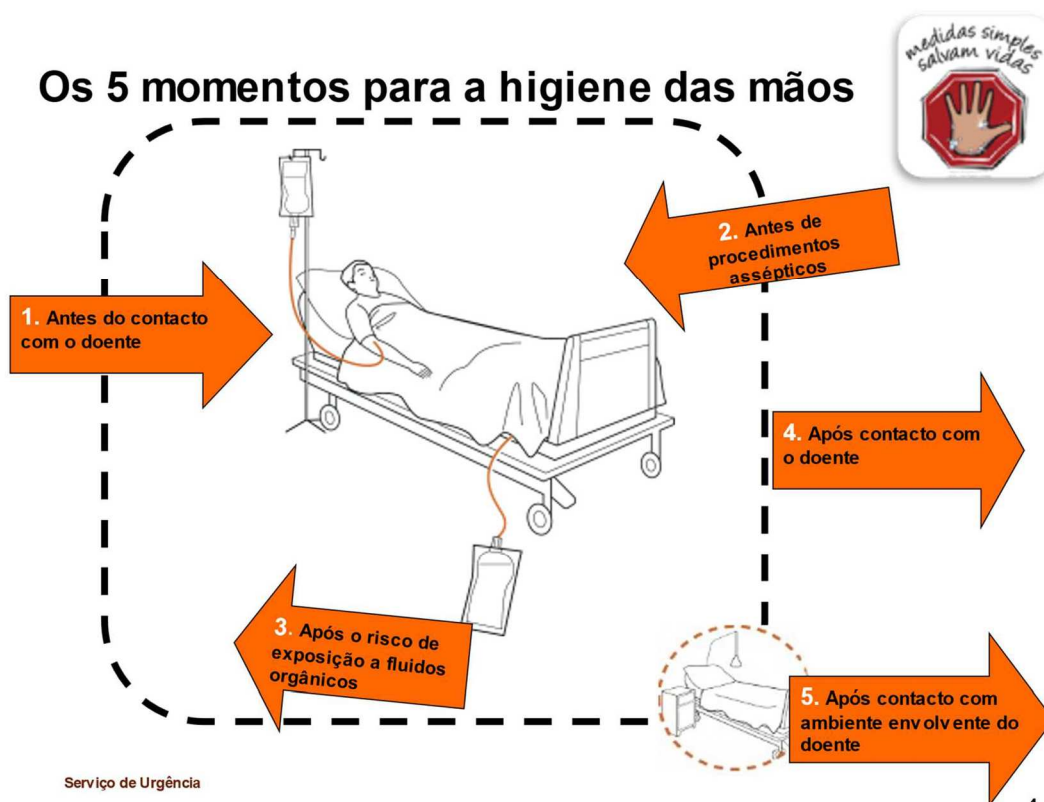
Os 5 momentos para a higiene das mãos

medidas simples salvam vidas

1. Antes do contacto com o doente

2. Antes de procedimentos assépticos

3. Após o risco de exposição a fluidos orgânicos

4. Após contacto com o doente

5. Após contacto com ambiente envolvente do doente

Serviço de Urgência

4